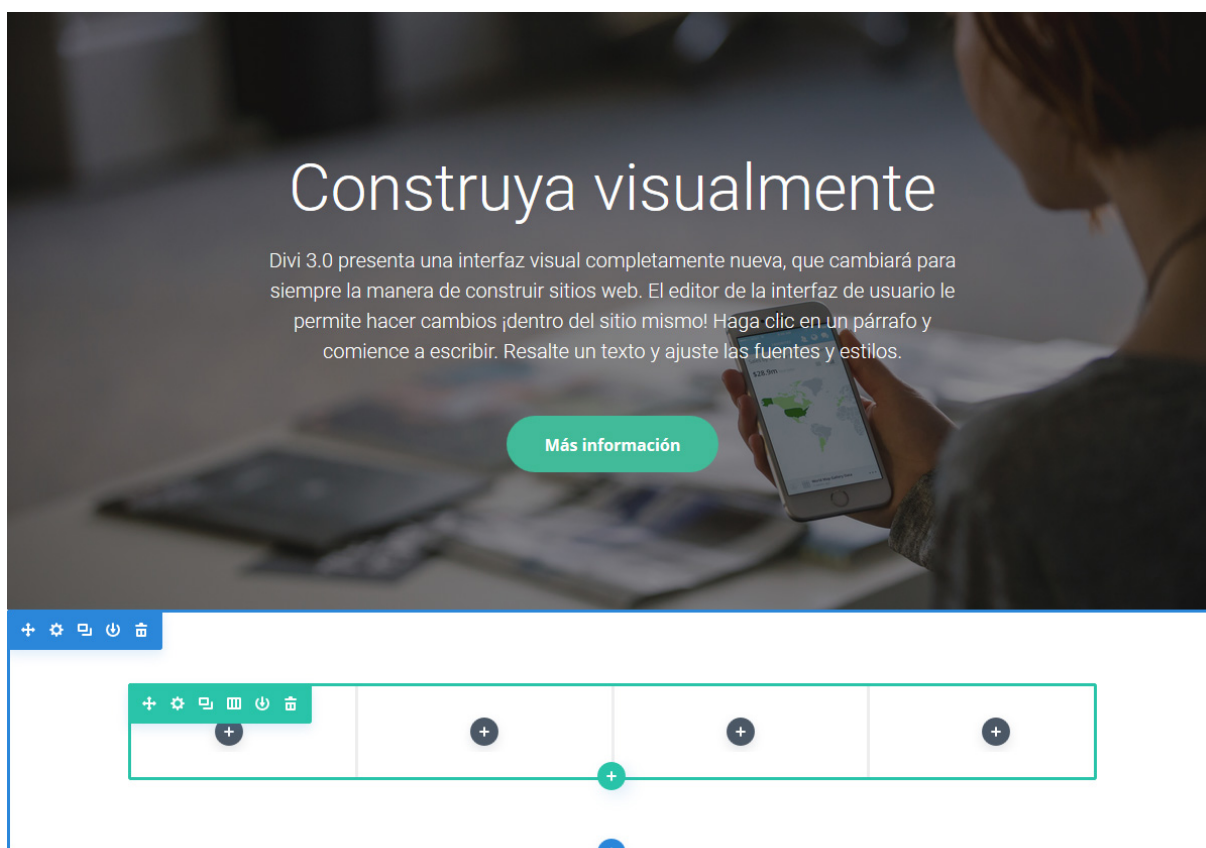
Construya visualmente

Divi 3.0 presenta una interfaz visual completamente nueva, que cambiará para siempre la manera de construir sitios web. El editor de la interfaz de usuario le permite hacer cambios ¡dentro del sitio mismo! Haga clic en un párrafo y comience a escribir. Resalte un texto y ajuste las fuentes y estilos.

Más información